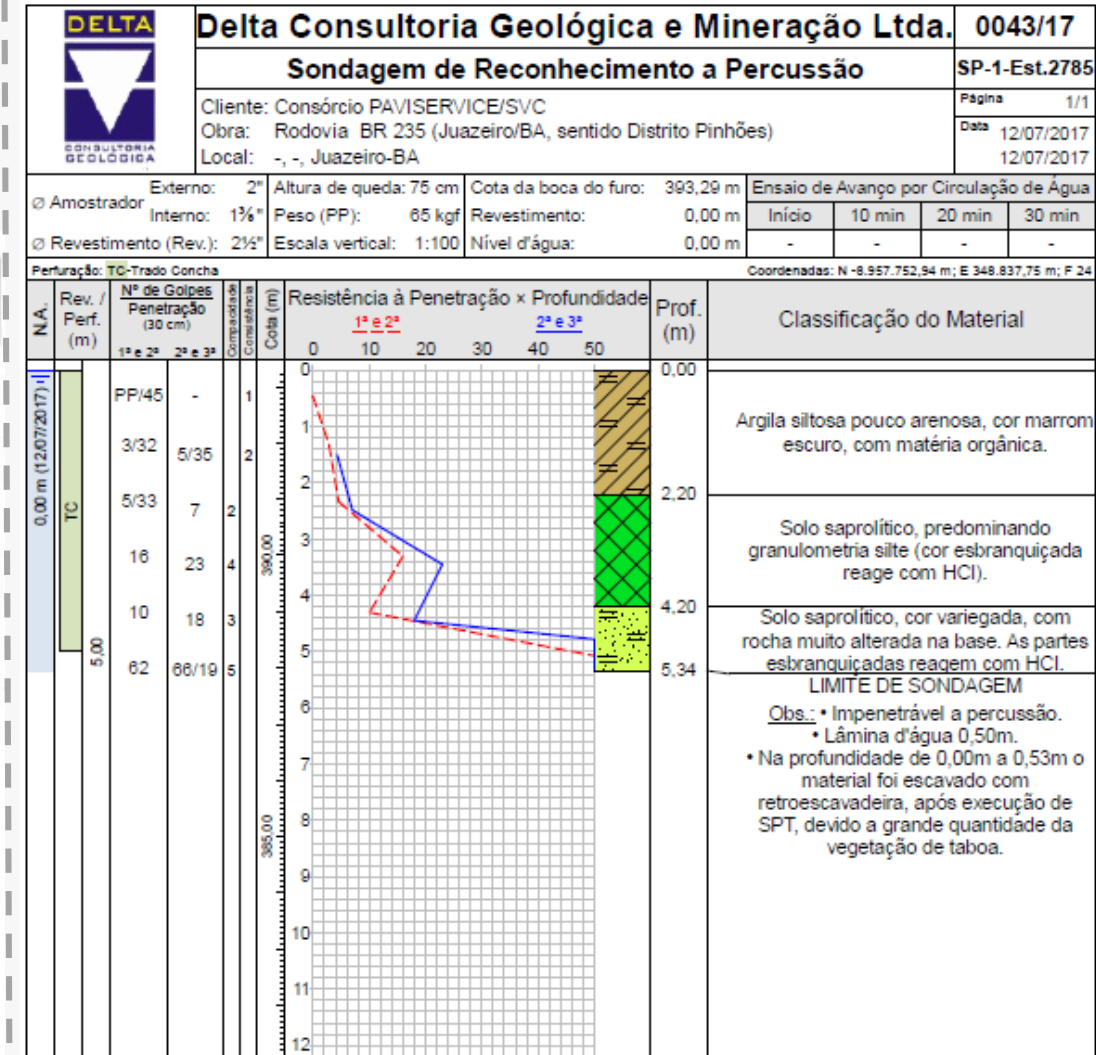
DELTA
CONSULTORIA GEOLÓGICA

Delta Consultoria Geológica e Mineração Ltda.
0043/17
Sondagem de Reconhecimento a Percussão
SP-1-Est.2785
Cliente: Consórcio PAVISERVICE/SVC
Obra: Rodovia BR 235 (Juazeiro/BA, sentido Distrito Pinhões)
Local: -, -, Juazeiro-BA
Página 1/1
Data 12/07/2017 12/07/2017

Ø Amostrador Externo: 2" Interno: 1⅜"
Ø Revestimento (Rev.): 2½"
Altura de queda: 75 cm
Peso (PP): 65 kgf
Escala vertical: 1:100
Cota da boca do furo: 393,29 m
Revestimento: 0,00 m
Nível d'água: 0,00 m

| Ensaio de Avanço por Circulação de Água | | | |
|---|---|---|---|
| Início | 10 min | 20 min | 30 min |
| - | - | - | - |

Perfuração: TC-Trado Concha
Coordenadas: N -8.957.752,94 m; E 348.837,75 m; F 24

N.A.
Rev. / Perf. (m)
Nº de Golpes Penetração (30 cm)
1ª e 2ª 2ª e 3ª
Compacidade Consistência
Cota (m)
Resistência à Penetração × Profundidade
1ª e 2ª 2ª e 3ª
0 10 20 30 40 50
Prof. (m)
Classificação do Material

0,00 m (12/07/2017)
TC
5,00
390,00
385,00

PP/45 - 1
3/32 5/35 2
5/33 7 2
16 23 4
10 18 3
62 66/19 5

0 1 2 3 4 5 6 7 8 9 10 11 12

0,00
Argila siltosa pouco arenosa, cor marrom escuro, com matéria orgânica.
2,20
Solo saprolítico, predominando granulometria silte (cor esbranquiçada reage com HCl).
4,20
Solo saprolítico, cor variegada, com rocha muito alterada na base. As partes esbranquiçadas reagem com HCl.
5,34
LIMITE DE SONDAGEM
Obs.: • Impenetrável a percussão.
• Lâmina d'água 0,50m.
• Na profundidade de 0,00m a 0,53m o material foi escavado com retroescavadeira, após execução de SPT, devido a grande quantidade da vegetação de taboa.